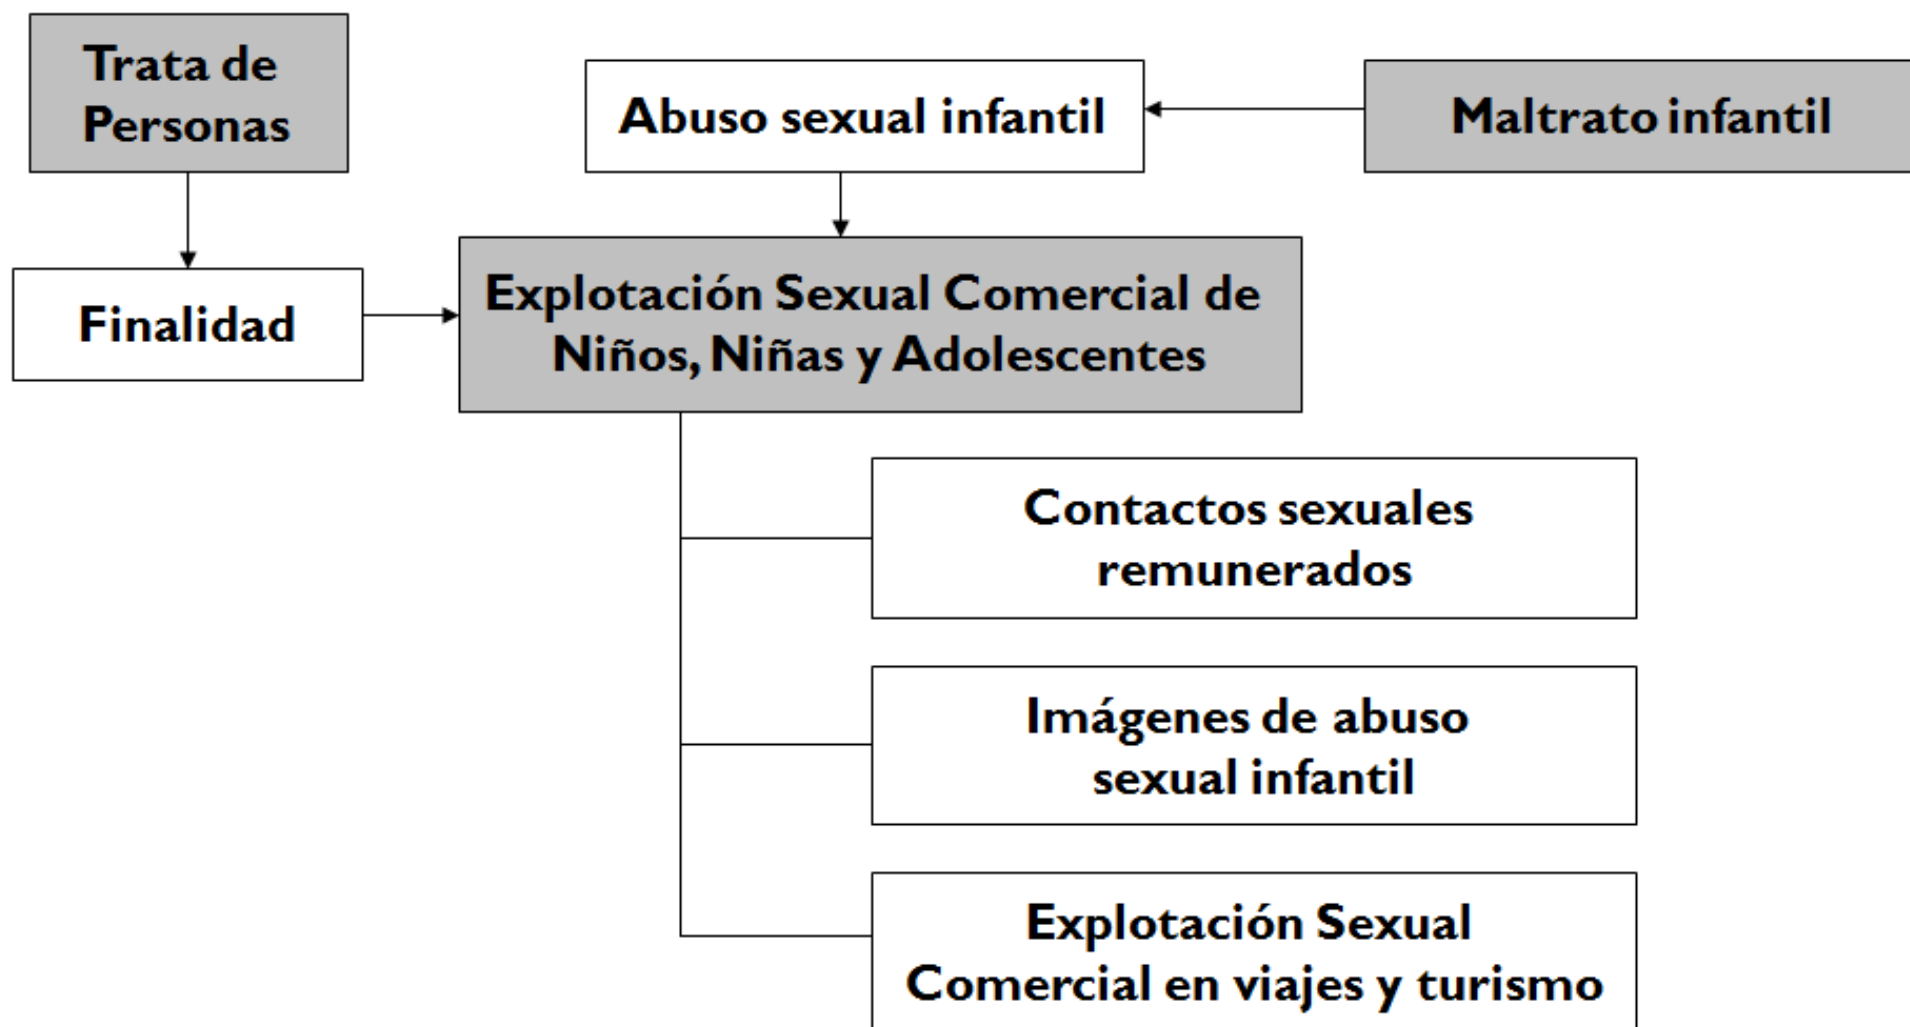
Trata de Personas

Abuso sexual infantil

Maltrato infantil

Finalidad

Explotación Sexual Comercial de Niños, Niñas y Adolescentes

Contactos sexuales remunerados

Imágenes de abuso sexual infantil

Explotación Sexual Comercial en viajes y turismo